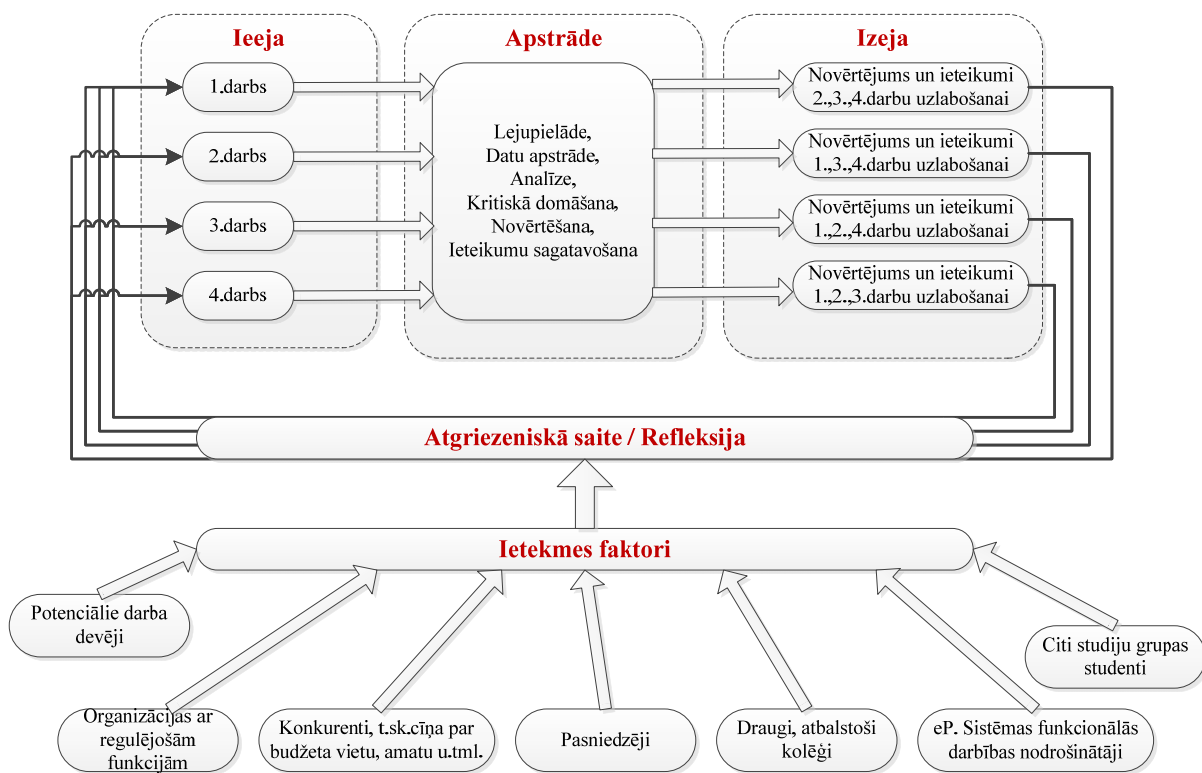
Ieeja

1.darbs

2.darbs

3.darbs

4.darbs

Apstrāde

Lejupielāde, Datu apstrāde, Analīze, Kritiskā domāšana, Novērtēšana, Ieteikumu sagatavošana

Izeja

Novērtējums un ieteikumi 2.,3.,4.darbu uzlabošanai

Novērtējums un ieteikumi 1.,3.,4.darbu uzlabošanai

Novērtējums un ieteikumi 1.,2.,4.darbu uzlabošanai

Novērtējums un ieteikumi 1.,2.,3.darbu uzlabošanai

Atgriezeniskā saite / Refleksija

Ietekmes faktori

Potenciālie darba devēji

Citi studiju grupas studenti

Organizācijas ar regulējošām funkcijām

Konkurenti, t.sk.cīņa par budžeta vietu, amatu u.tml.

Pasniedzēji

Draugi, atbalstoši kolēģi

eP. Sistēmas funkcionālās darbības nodrošinātāji